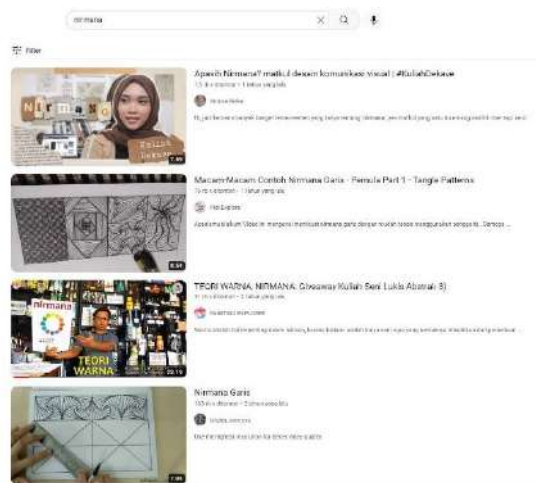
nirmana

Filter

Nirmana

Kuliah Dekave

7:49

Apasih Nirmana? matkul desain komunikasi visual | #KuliahDekave

13 rb x ditonton • 1 tahun yang lalu

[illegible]

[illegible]

8:54

Macam-Macam Contoh Nirmana Garis - Pemula Part 1 - Tangle Patterns

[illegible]

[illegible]

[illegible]

nirmana

TEORI WARNA

22:19

TEORI WARNA, NIRMANA. Giveaway Kuliah Seni Lukis Abstrak 3)

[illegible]

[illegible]

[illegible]

1:00

Nirmana Garis

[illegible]

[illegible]

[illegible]